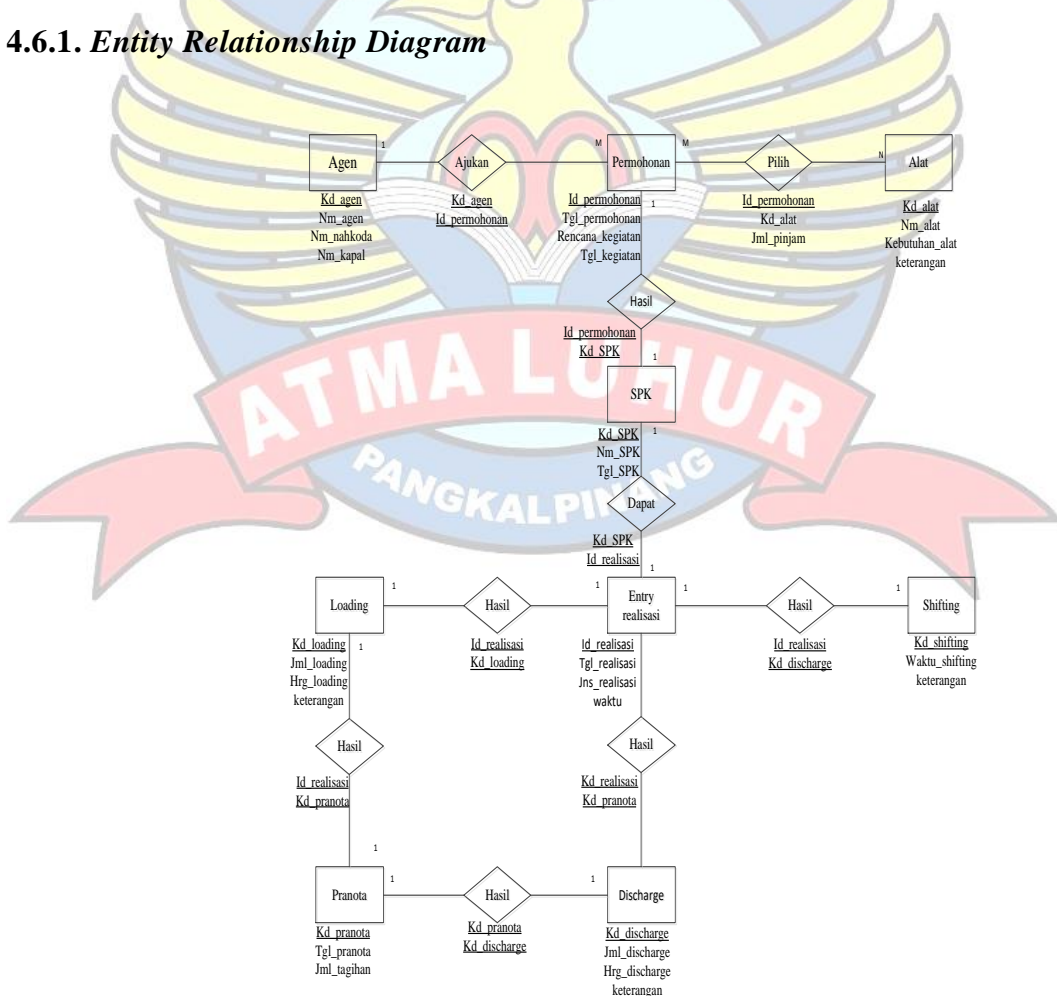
**4.6.1. *Entity Relationship Diagram***

Agen
1
Kd_agen
Nm_agen
Nm_nahkoda
Nm_kapal

Ajukan
Kd_agen
Id_permohonan

M
Permohonan
M
Id_permohonan
Tgl_permohonan
Rencana_kegiatan
Tgl_kegiatan
1

Pilih
Id_permohonan
Kd_alat
Jml_pinjam

N
Alat
Kd_alat
Nm_alat
Kebutuhan_alat
keterangan

Hasil
Id_permohonan
Kd_SPK
1

SPK
Kd_SPK
Nm_SPK
Tgl_SPK
1

ATMA LUHUR
PANGKALPINANG

Dapat
Kd_SPK
Id_realisasi
1

Loading
1
Kd_loading
Jml_loading
Hrg_loading
keterangan
1

Hasil
Id_realisasi
Kd_loading

1
Entry realisasi
1
Id_realisasi
Tgl_realisasi
Jns_realisasi
waktu

Hasil
Id_realisasi
Kd_discharge

1
Shifting
Kd_shifting
Waktu_shifting
keterangan

Hasil
Id_realisasi
Kd_pranota

Hasil
Kd_realisasi
Kd_pranota

1
Pranota
1
Kd_pranota
Tgl_pranota
Jml_tagihan

Hasil
Kd_pranota
Kd_discharge

1
Discharge
Kd_discharge
Jml_discharge
Hrg_discharge
keterangan